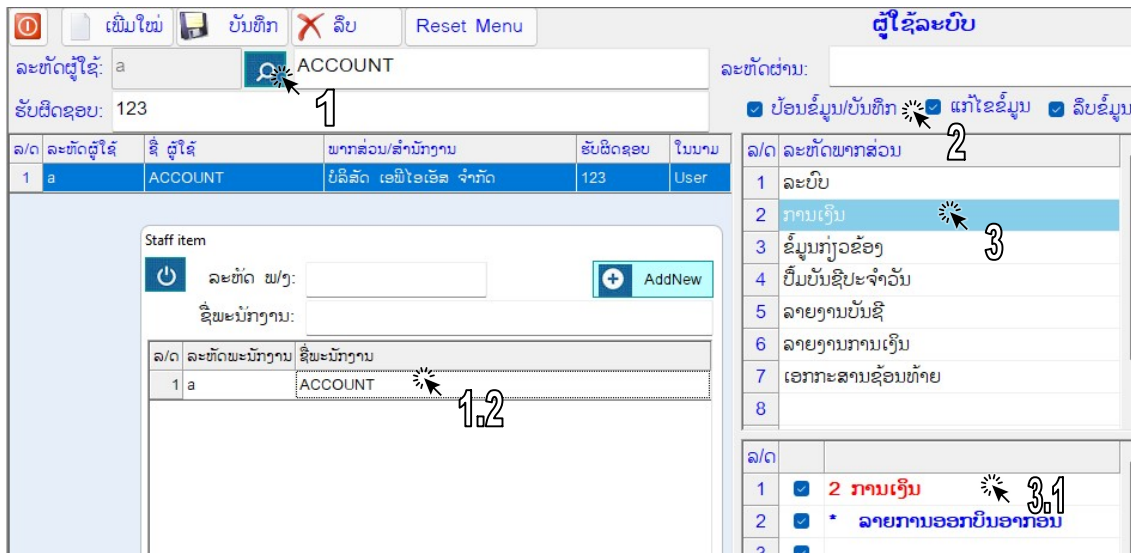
ເພີ່ມໃໝ່ ບັນທຶກ ລຶບ Reset Menu ຜູ້ໃຊ້ລະບົບ

ລະຫັດຜູ້ໃຊ້: a ACCOUNT ລະຫັດຜ່ານ:

ຮັບຜິດຊອບ: 123

1

ປ້ອນຂໍ້ມູນ/ບັນທຶກ ແກ້ໄຂຂໍ້ມູນ ລຶບຂໍ້ມູນ

2

| ລ/ດ | ລະຫັດຜູ້ໃຊ້ | ຊື່ ຜູ້ໃຊ້ | ພາກສ່ວນ/ສຳນັກງານ | ຮັບຜິດຊອບ | ໃບນາມ |
|---|---|---|---|---|---|
| 1 | a | ACCOUNT | ບໍລິສັດ ເອັທີໄອເອັສ ຈຳກັດ | 123 | User |

| ລ/ດ | ລະຫັດພາກສ່ວນ |
|---|---|
| 1 | ລະບົບ |
| 2 | ການເງິນ |
| 3 | ຂໍ້ມູນກ່ຽວຂ້ອງ |
| 4 | ປຶ້ມບັນຊີປະຈຳວັນ |
| 5 | ລາຍງານບັນຊີ |
| 6 | ລາຍງານການເງິນ |
| 7 | ເອກະສານຊ້ອນທ້າຍ |
| 8 | |

3

Staff item

ລະຫັດ ພ/ງ: AddNew

ຊື່ພະນັກງານ:

| ລ/ດ | ລະຫັດພະນັກງານ | ຊື່ພະນັກງານ |
|---|---|---|
| 1 | a | ACCOUNT |

1.2

| ລ/ດ | | |
|---|---|---|
| 1 | ☑ | 2 ການເງິນ |
| 2 | ☑ | * ລາຍການອອກບິນອາກອນ |
| 3 | ☑ | |

3.1